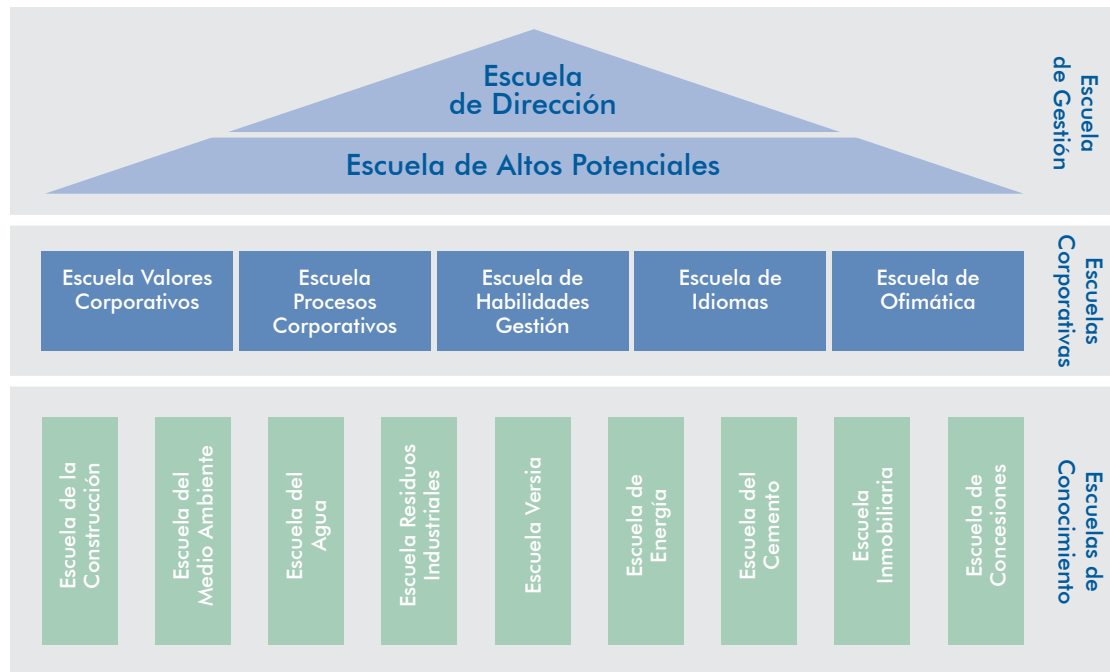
Escuela de Dirección

Escuela de Altos Potenciales

Escuela de Gestión

Escuela Valores Corporativos

Escuela Procesos Corporativos

Escuela de Habilidades Gestión

Escuela de Idiomas

Escuela de Ofimática

Escuelas Corporativas

Escuela de la Construcción

Escuela del Medio Ambiente

Escuela del Agua

Escuela Residuos Industriales

Escuela Versia

Escuela de Energía

Escuela del Cemento

Escuela Inmobiliaria

Escuela de Concesiones

Escuelas de Conocimiento